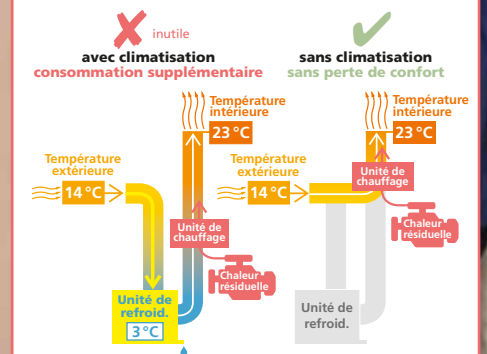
inutile
avec climatisation
consommation supplémentaire

sans climatisation
sans perte de confort

Température intérieure
23 °C

Température extérieure
14 °C

Unité de chauffage

Chaleur résiduelle

Unité de refroid.
3 °C

Température intérieure
23 °C

Température extérieure
14 °C

Unité de chauffage

Chaleur résiduelle

Unité de refroid.